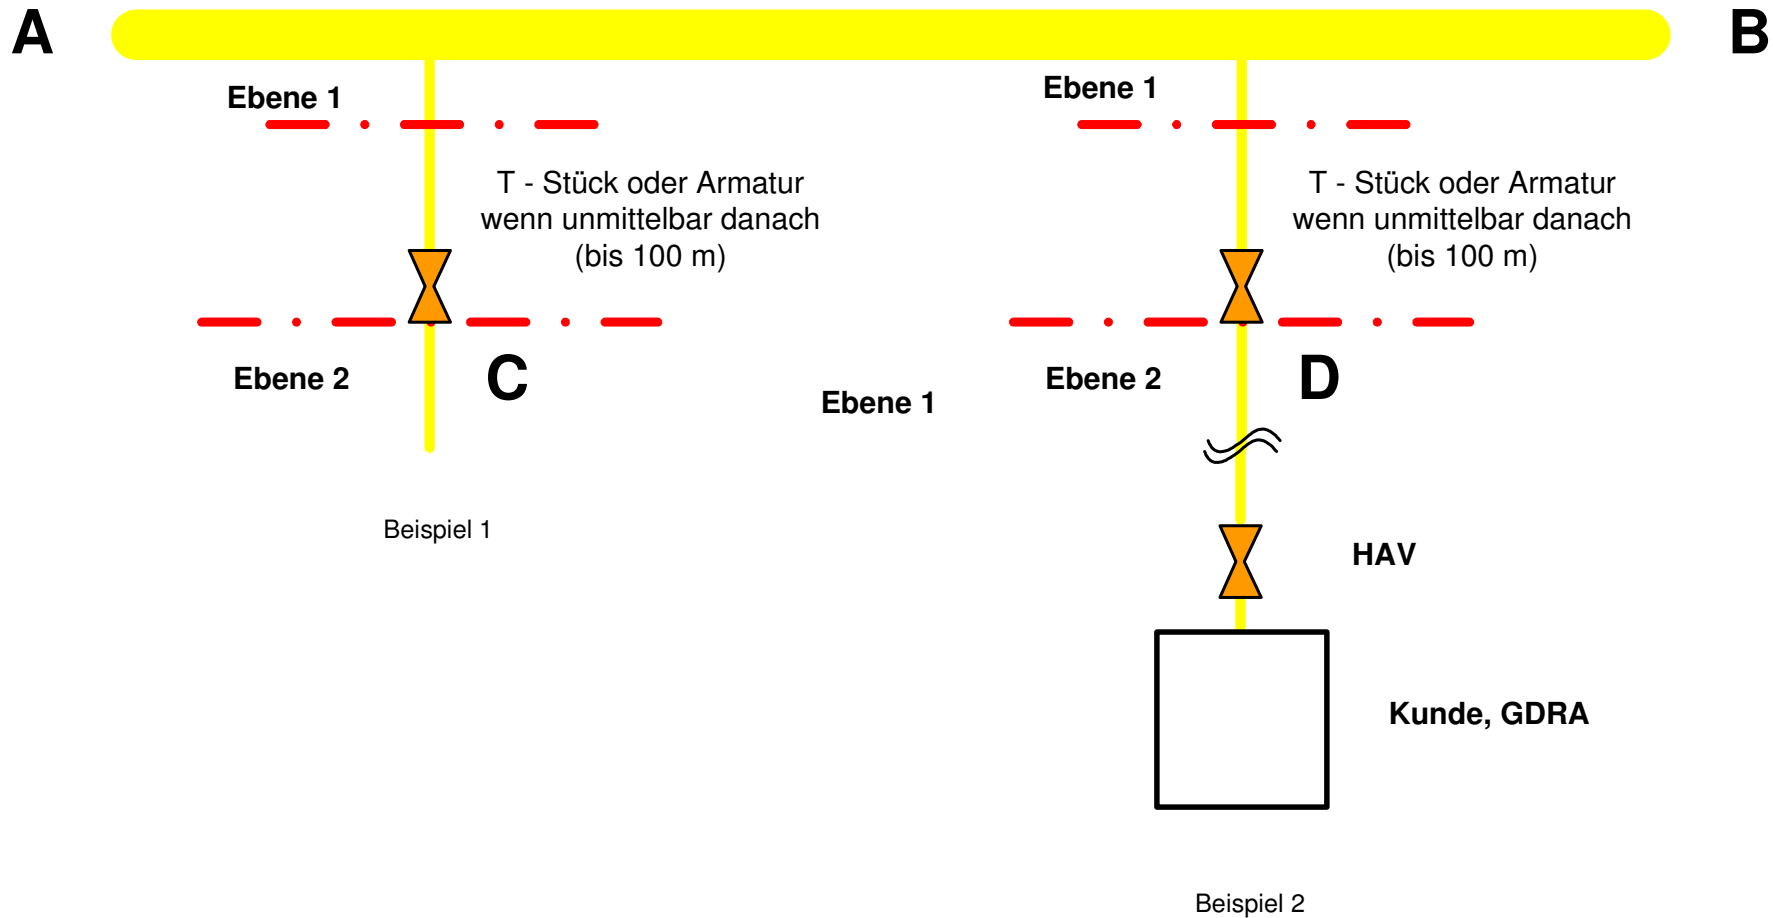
A

B

Ebene 1

Ebene 1

T - Stück oder Armatur wenn unmittelbar danach (bis 100 m)

T - Stück oder Armatur wenn unmittelbar danach (bis 100 m)

Ebene 2

C

Ebene 1

Ebene 2

D

Beispiel 1

HAV

Kunde, GDRA

Beispiel 2